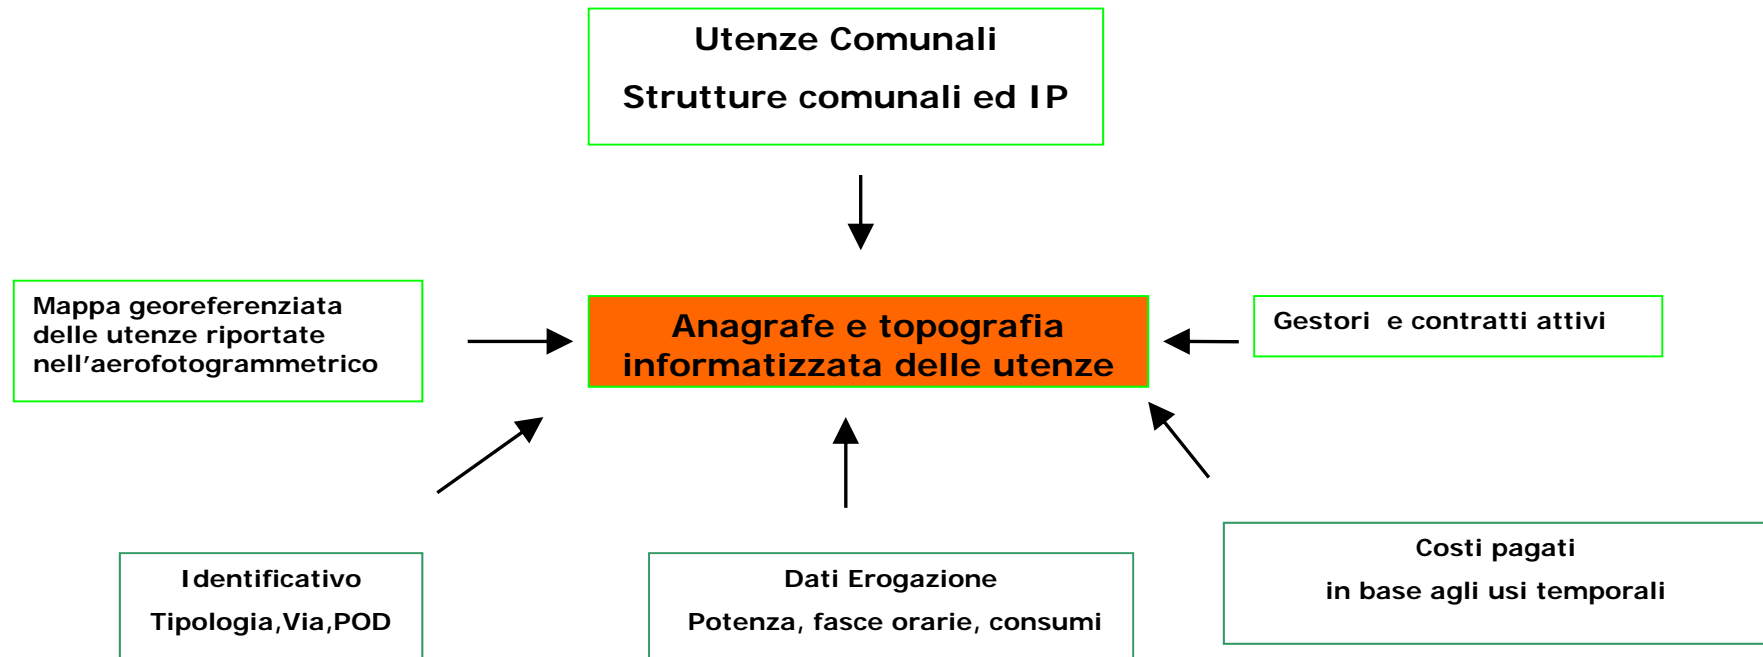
Utenze Comunali

Strutture comunali ed IP

Mappa georeferenziata delle utenze riportate nell’aerofotogrammetrico

Anagrafe e topografia informatizzata delle utenze

Gestori e contratti attivi

Identificativo

Tipologia,Via,POD

Dati Erogazione

Potenza, fasce orarie, consumi

Costi pagati

in base agli usi temporali